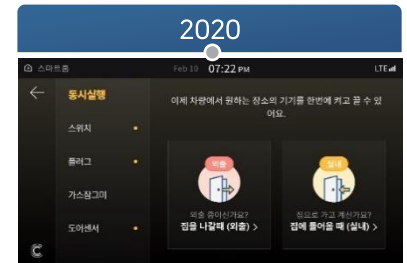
2020

스마트홈 Feb 10 07:22 PM LTE

동시실행

스위치

플러그

가스잠그미

도어센서

이제 차량에서 원하는 장소의 기기를 한번에 켜고 끌 수 있어요.

외출

외출 중이신가요?

집을 나갈때 (외출) >

실내

집으로 가고 계신가요?

집에 들어올 때 (실내) >